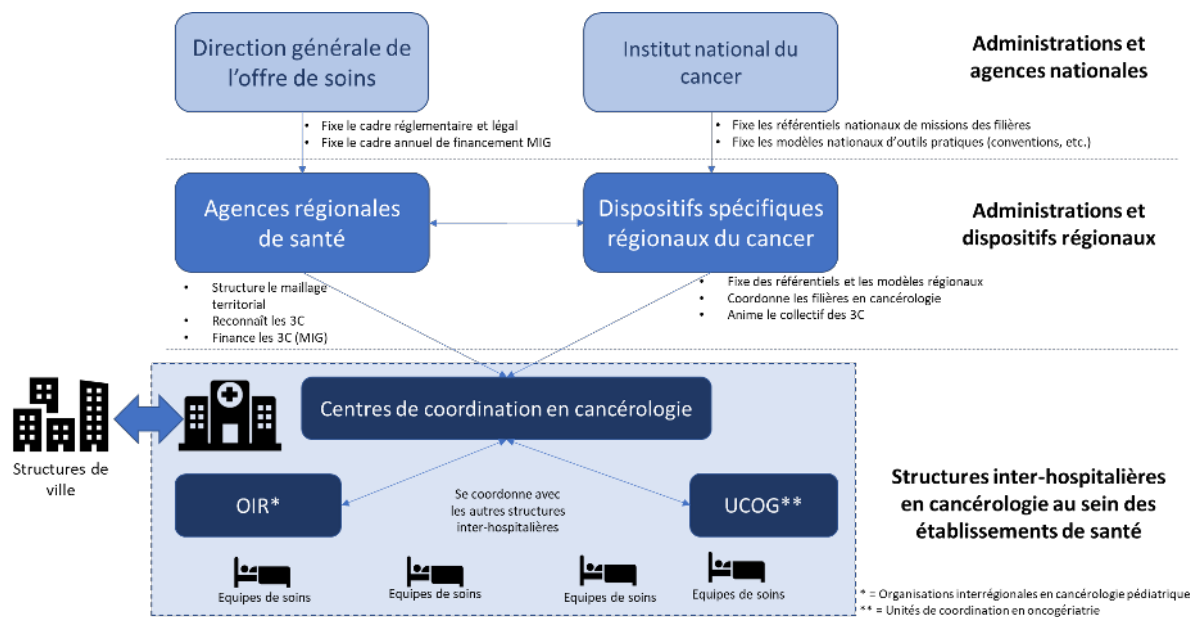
Direction générale de l'offre de soins

Institut national du cancer

Administrations et agences nationales

- Fixe le cadre réglementaire et légal
- Fixe le cadre annuel de financement MIG

- Fixe les référentiels nationaux de missions des filières
- Fixe les modèles nationaux d'outils pratiques (conventions, etc.)

Agences régionales de santé

Dispositifs spécifiques régionaux du cancer

Administrations et dispositifs régionaux

- Structure le maillage territorial
- Reconnaît les 3C
- Finance les 3C (MIG)

- Fixe des référentiels et les modèles régionaux
- Coordonne les filières en cancérologie
- Anime le collectif des 3C

Structures de ville

Centres de coordination en cancérologie

OIR*

Se coordonne avec les autres structures inter-hospitalières

UCOG**

Structures inter-hospitalières en cancérologie au sein des établissements de santé

Equipes de soins

Equipes de soins

Equipes de soins

Equipes de soins

* = Organisations interrégionales en cancérologie pédiatrique
** = Unités de coordination en oncogériatrie